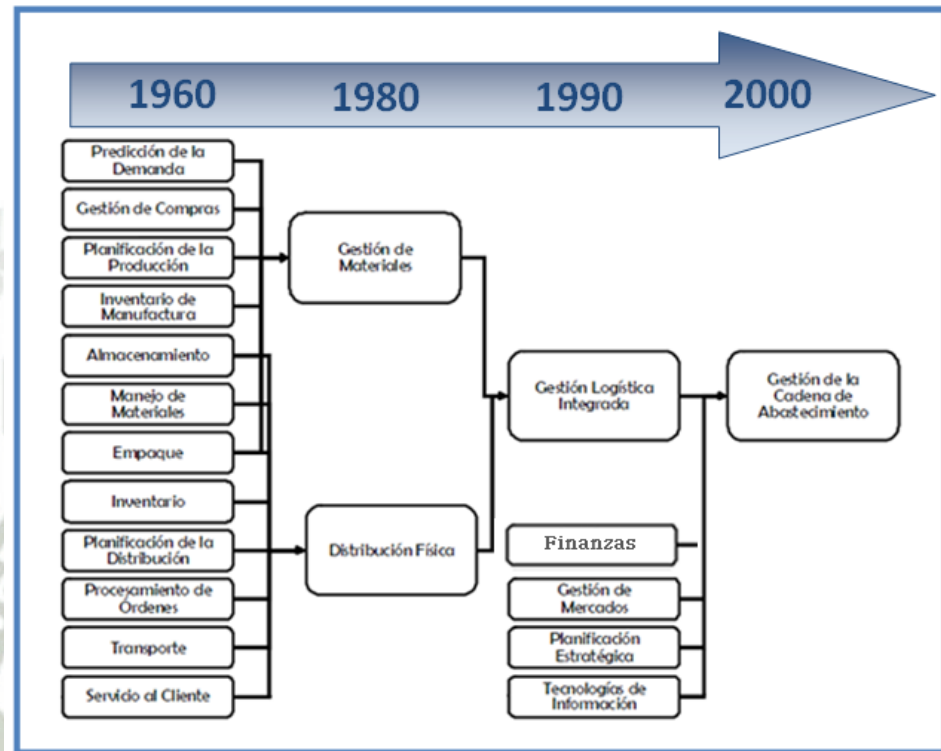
1960 1980 1990 2000

Predicción de la Demanda

Gestión de Compras

Planificación de la Producción

Inventario de Manufactura

Almacenamiento

Manejo de Materiales

Empaque

Inventario

Planificación de la Distribución

Procesamiento de Órdenes

Transporte

Servicio al Cliente

Gestión de Materiales

Distribución Física

Gestión Logística Integrada

Finanzas

Gestión de Mercados

Planificación Estratégica

Tecnologías de Información

Gestión de la Cadena de Abastecimiento